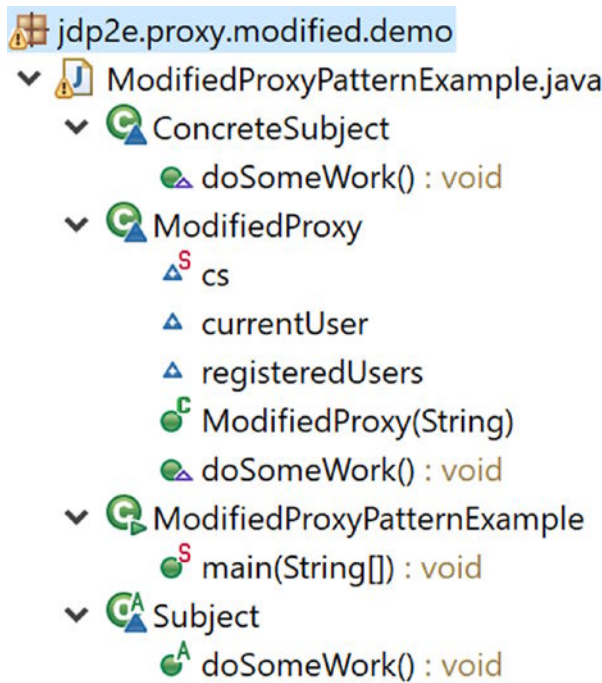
jdp2e.proxy.modified.demo

ModifiedProxyPatternExample.java

ConcreteSubject

doSomeWork() : void

ModifiedProxy

cs

currentUser

registeredUsers

ModifiedProxy(String)

doSomeWork() : void

ModifiedProxyPatternExample

main(String[]) : void

Subject

doSomeWork() : void